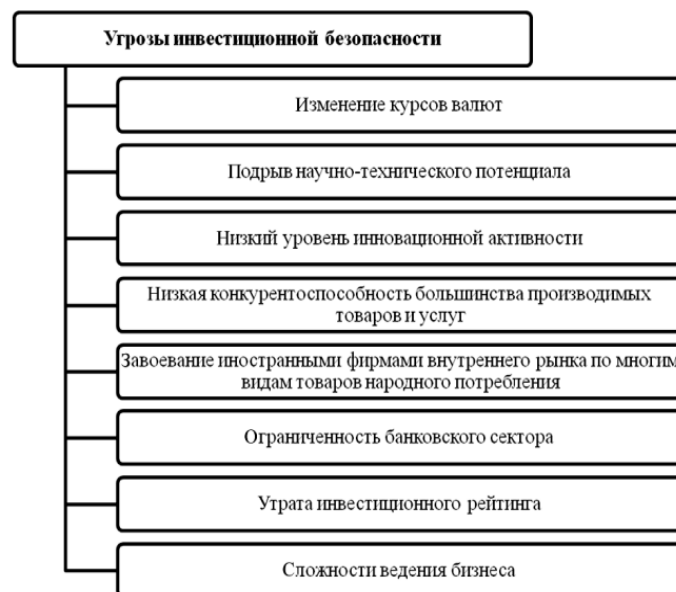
Угрозы инвестиционной безопасности

Изменение курсов валют

Подрыв научно-технического потенциала

Низкий уровень инновационной активности

Низкая конкурентоспособность большинства производимых товаров и услуг

Завоевание иностранными фирмами внутреннего рынка по многим видам товаров народного потребления

Ограниченность банковского сектора

Утрата инвестиционного рейтинга

Сложности ведения бизнеса